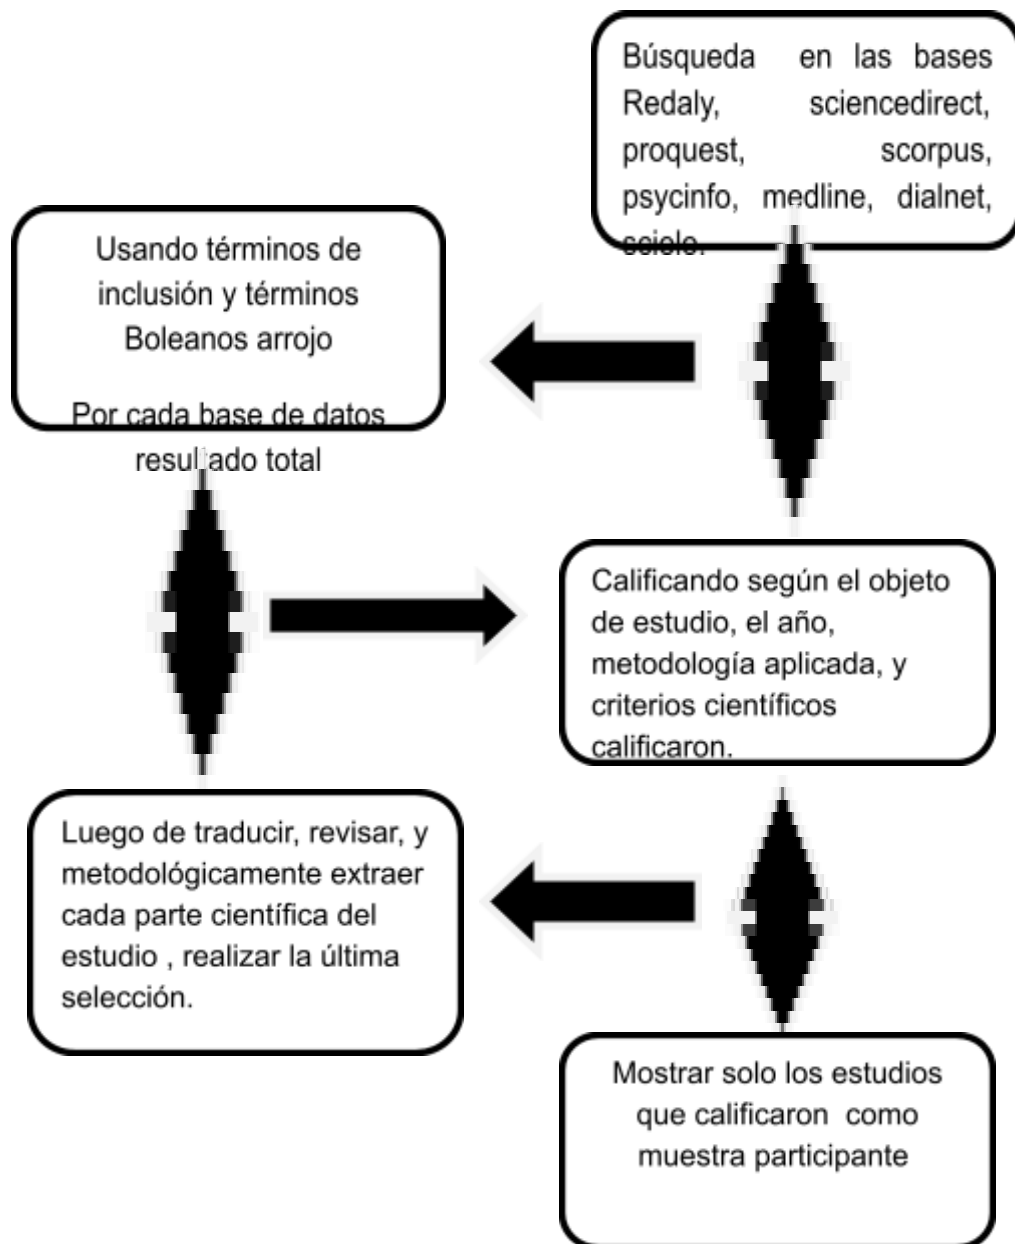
Búsqueda en las bases Redaly, sciencedirect, proquest, scorpus, psycinfo, medline, dialnet, scielo.

Usando términos de inclusión y términos Boleanos arrojo

Por cada base de datos resultado total

Calificando según el objeto de estudio, el año, metodología aplicada, y criterios científicos calificaron.

Luego de traducir, revisar, y metodológicamente extraer cada parte científica del estudio , realizar la última selección.

Mostrar solo los estudios que calificaron como muestra participante